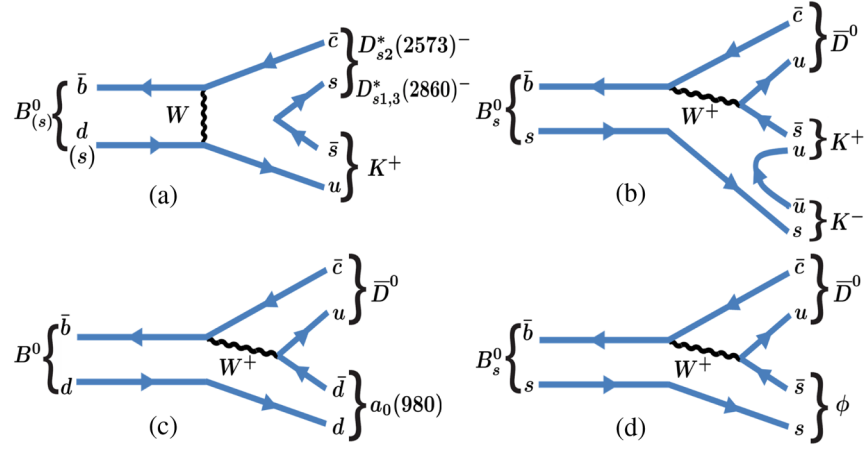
$B^0_{(s)}$ $\bar{b}$ $d$ $(s)$ $W$ $\bar{c}$ $s$ $D^*_{s2}(2573)^-$ $D^*_{s1,3}(2860)^-$ $\bar{s}$ $u$ $K^+$

(a)

$B^0_s$ $\bar{b}$ $s$ $W^+$ $\bar{c}$ $u$ $\overline{D}^0$ $\bar{s}$ $u$ $K^+$ $\bar{u}$ $s$ $K^-$

(b)

$B^0$ $\bar{b}$ $d$ $W^+$ $\bar{c}$ $u$ $\overline{D}^0$ $\bar{d}$ $d$ $a_0(980)$

(c)

$B^0_s$ $\bar{b}$ $s$ $W^+$ $\bar{c}$ $u$ $\overline{D}^0$ $\bar{s}$ $s$ $\phi$

(d)